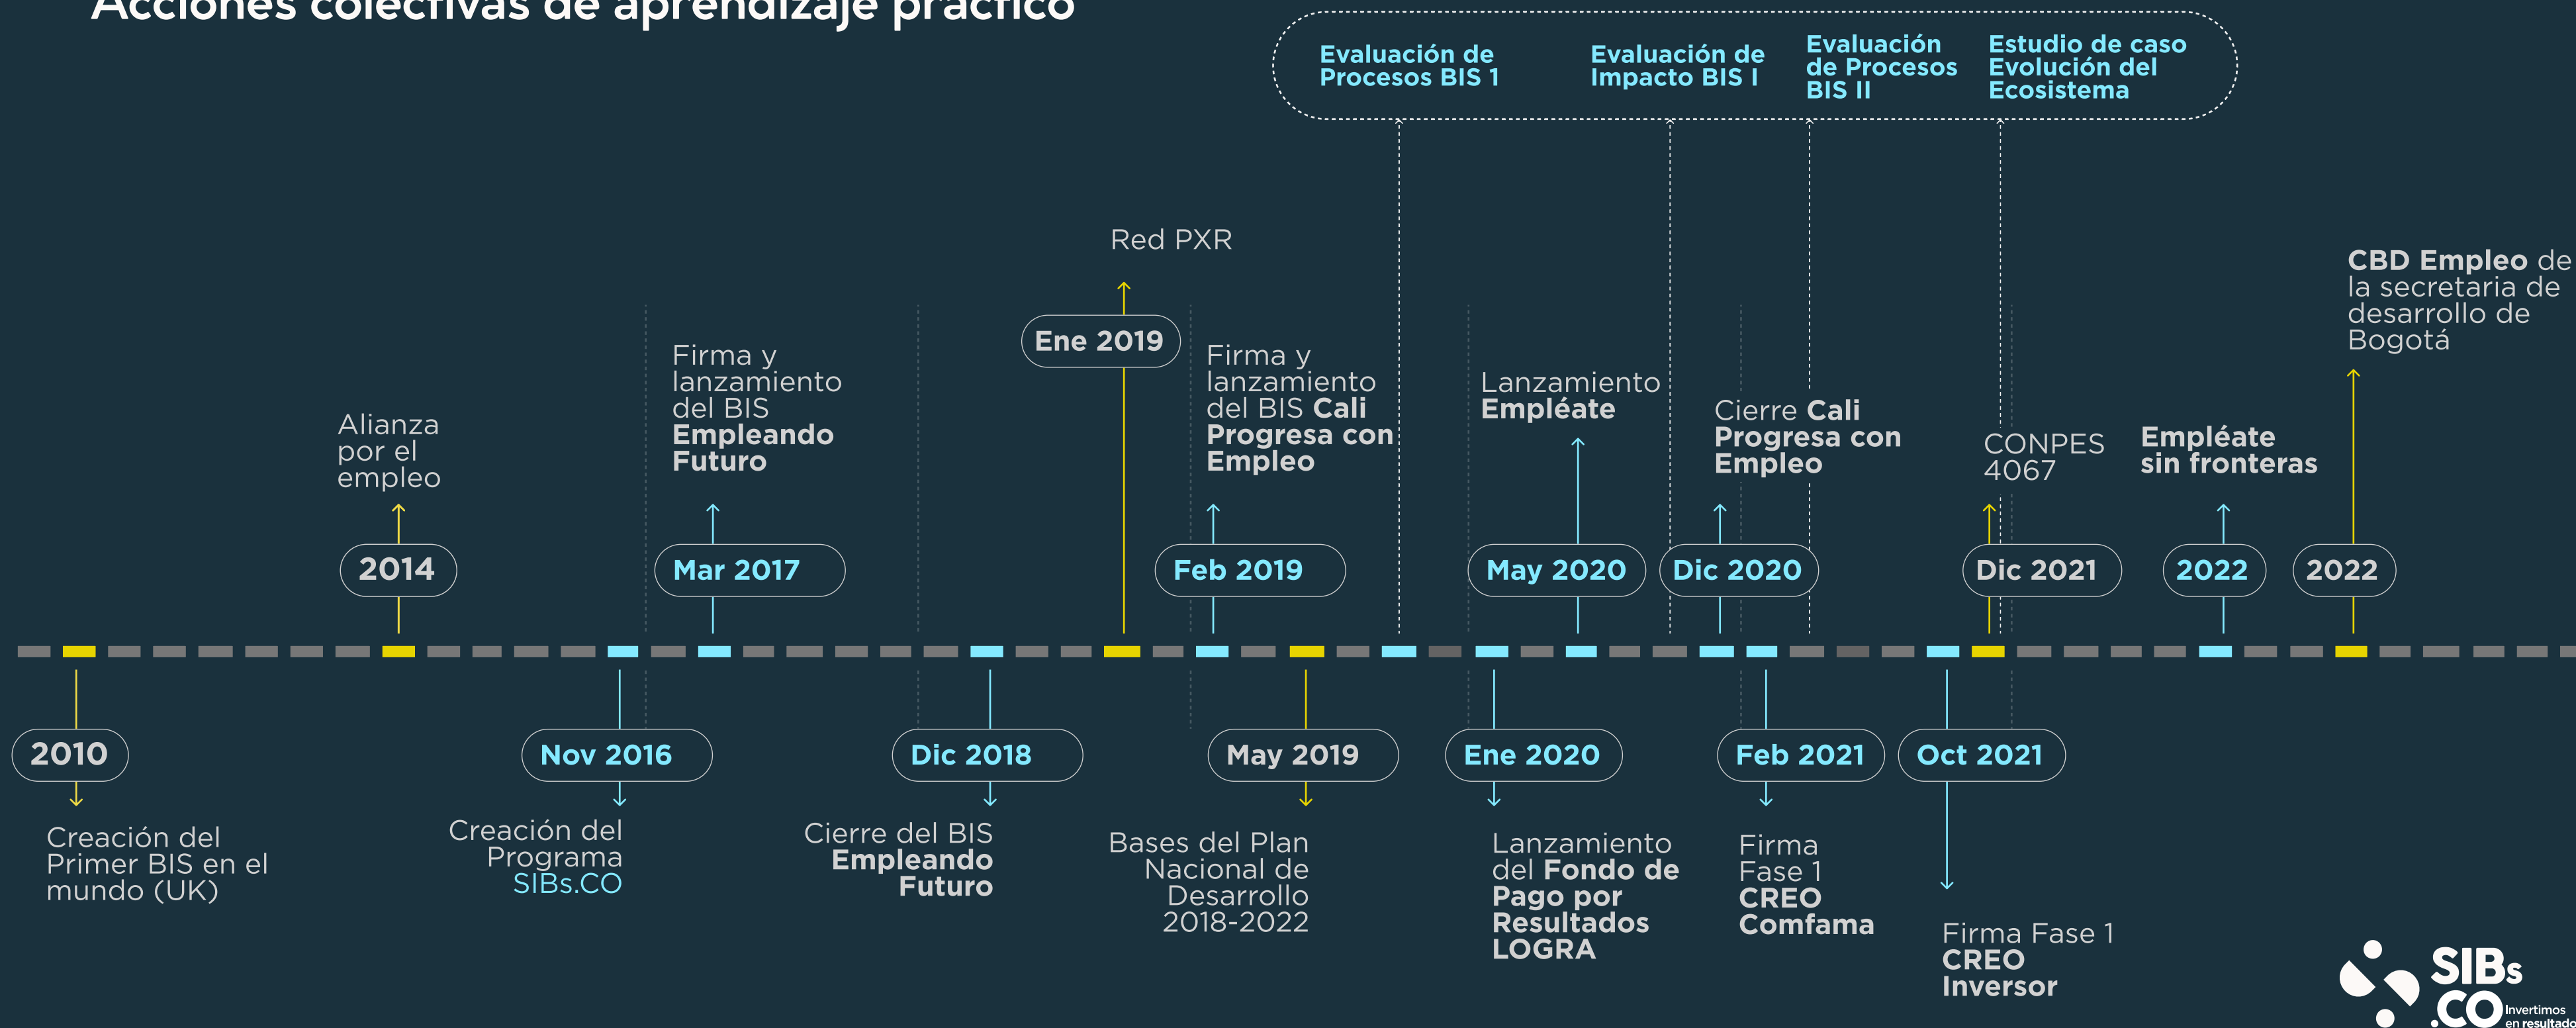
Acciones colectivas de aprendizaje práctico

Evaluación de Procesos BIS 1

Evaluación de Impacto BIS I

Evaluación de Procesos BIS II

Estudio de caso Evolución del Ecosistema

Red PXR

Ene 2019

CBD Empleo de la secretaria de desarrollo de Bogotá

Firma y lanzamiento del BIS Empleando Futuro

Firma y lanzamiento del BIS Cali Progresa con Empleo

Lanzamiento Empléate

Alianza por el empleo

Cierre Cali Progresa con Empleo

CONPES 4067

Empléate sin fronteras

2014

Mar 2017

Feb 2019

May 2020

Dic 2020

Dic 2021

2022

2022

2010

Creación del Primer BIS en el mundo (UK)

Nov 2016

Creación del Programa SIBs.CO

Dic 2018

Cierre del BIS Empleando Futuro

May 2019

Bases del Plan Nacional de Desarrollo 2018-2022

Ene 2020

Lanzamiento del Fondo de Pago por Resultados LOGRA

Feb 2021

Firma Fase 1 CREO Comfama

Oct 2021

Firma Fase 1 CREO Inversor

SIBs .CO Invertimos en resultados